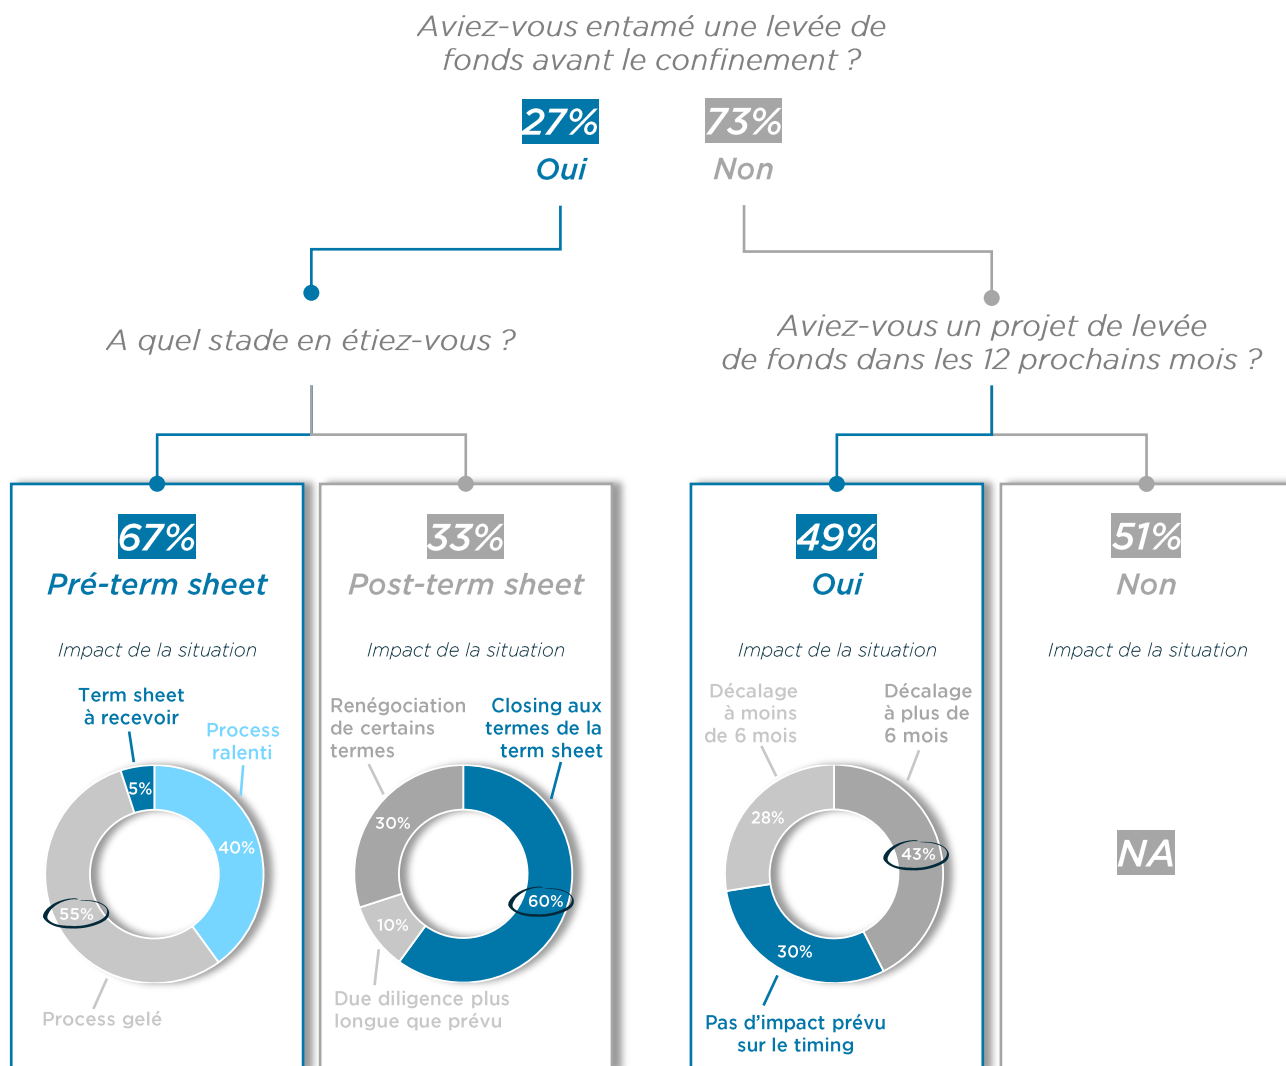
Aviez-vous entamé une levée de fonds avant le confinement ?

27%
Oui

73%
Non

A quel stade en étiez-vous ?

Aviez-vous un projet de levée de fonds dans les 12 prochains mois ?

67%
Pré-term sheet

Impact de la situation

Term sheet à recevoir

Process ralenti

5%

40%

55%

Process gelé

33%
Post-term sheet

Impact de la situation

Renégociation de certains termes

Closing aux termes de la term sheet

30%

60%

10%

Due diligence plus longue que prévu

49%
Oui

Impact de la situation

Décalage à moins de 6 mois

Décalage à plus de 6 mois

28%

43%

30%

Pas d'impact prévu sur le timing

51%
Non

Impact de la situation

NA